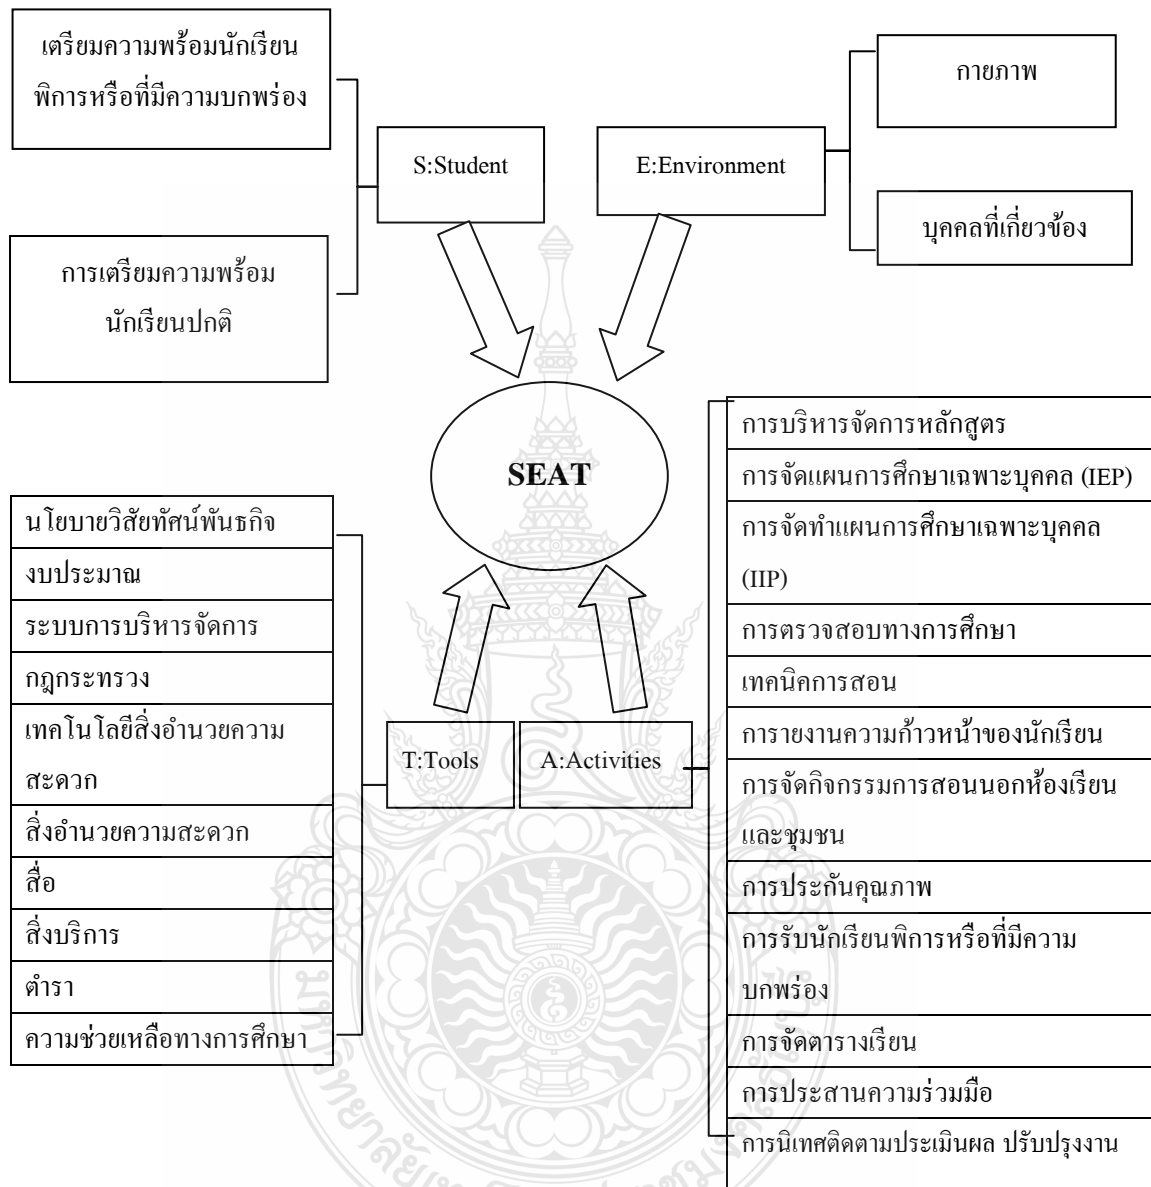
เตรียมความพร้อมนักเรียนพิการหรือที่มีความบกพร่อง

การเตรียมความพร้อมนักเรียนปกติ

S:Student

E:Environment

กายภาพ

บุคคลที่เกี่ยวข้อง

SEAT

| นโยบายวิสัยทัศน์พันธกิจ |
|---|
| งบประมาณ |
| ระบบการบริหารจัดการ |
| กฎกระทรวง |
| เทคโนโลยีสิ่งอำนวยความสะดวก |
| สิ่งอำนวยความสะดวก |
| สื่อ |
| สิ่งบริการ |
| ตำรา |
| ความช่วยเหลือทางการศึกษา |

T:Tools

A:Activities

| การบริหารจัดการหลักสูตร |
|---|
| การจัดแผนการศึกษาเฉพาะบุคคล (IEP) |
| การจัดทำแผนการศึกษาเฉพาะบุคคล (IIP) |
| การตรวจสอบทางการศึกษา |
| เทคนิคการสอน |
| การายงานความก้าวหน้าของนักเรียน |
| การจัดกิจกรรมการสอนนอกห้องเรียนและชุมชน |
| การประกันคุณภาพ |
| การรับนักเรียนพิการหรือที่มีความบกพร่อง |
| การจัดตารางเรียน |
| การประสานความร่วมมือ |
| การนิเทศติดตามประเมินผล ปรับปรุงงาน |